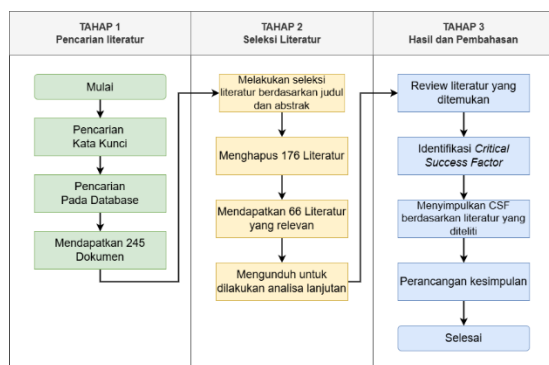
TAHAP 1
Pencarian literatur

TAHAP 2
Seleksi Literatur

TAHAP 3
Hasil dan Pembahasan

Mulai

Pencarian
Kata Kunci

Pencarian
Pada Database

Mendapatkan 245
Dokumen

Melakukan seleksi literatur berdasarkan judul dan abstrak

Menghapus 176 Literatur

Mendapatkan 66 Literatur yang relevan

Mengunduh untuk dilakukan analisa lanjutan

Review literatur yang ditemukan

Identifikasi *Critical Success Factor*

Menyimpulkan CSF berdasarkan literatur yang diteliti

Perancangan kesimpulan

Selesai